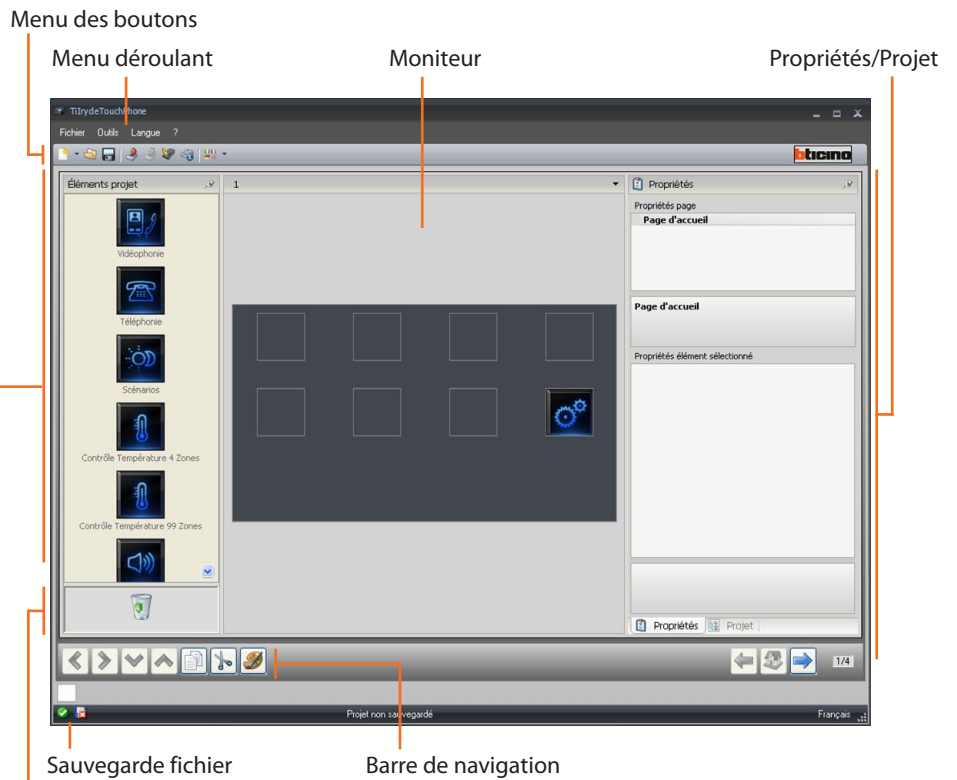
Menu des boutons

Menu déroulant

Moniteur

Propriétés/Projet

TiIrydeTouchphone

Fichier Outils Langue ?

bticino

Éléments projet

Vidéophonie

Téléphonie

Scénarios

Contrôle Température 4 Zones

Contrôle Température 99 Zones

1

Propriétés

Propriétés page

Page d'accueil

Page d'accueil

Propriétés élément sélectionné

Propriétés Projet

1/4

Projet non sauvegardé

Français

Sauvegarde fichier

Barre de navigation